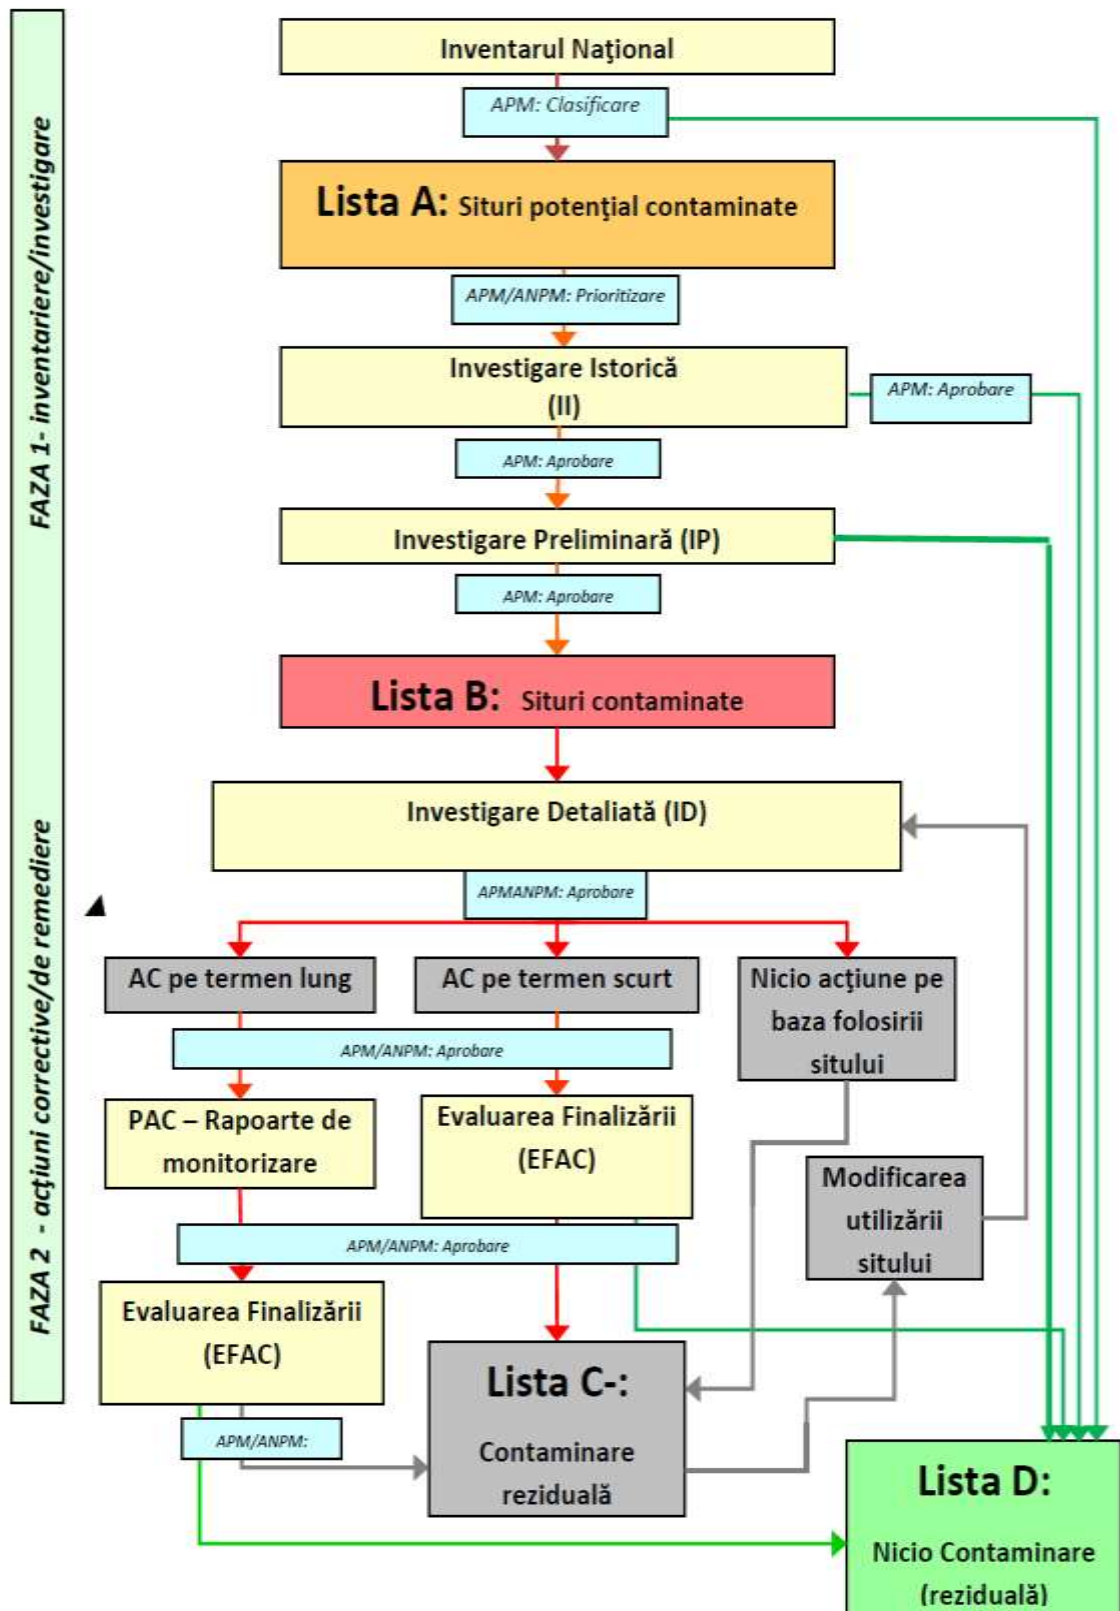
FAZA 1- inventariere/investigare

FAZA 2 - acţiuni corective/de remediere

Inventarul Naţional

APM: Clasificare

Lista A: Situri potenţial contaminate

APM/ANPM: Prioritizare

Investigare Istorică (II)

APM: Aprobare

APM: Aprobare

Investigare Preliminară (IP)

APM: Aprobare

Lista B: Situri contaminate

Investigare Detaliată (ID)

APMANPM: Aprobare

AC pe termen lung

AC pe termen scurt

Nicio acţiune pe baza folosirii sitului

APM/ANPM: Aprobare

PAC – Rapoarte de monitorizare

Evaluarea Finalizării (EFAC)

Modificarea utilizării sitului

APM/ANPM: Aprobare

Evaluarea Finalizării (EFAC)

Lista C-: Contaminare reziduală

APM/ANPM:

Lista D: Nicio Contaminare (reziduală)